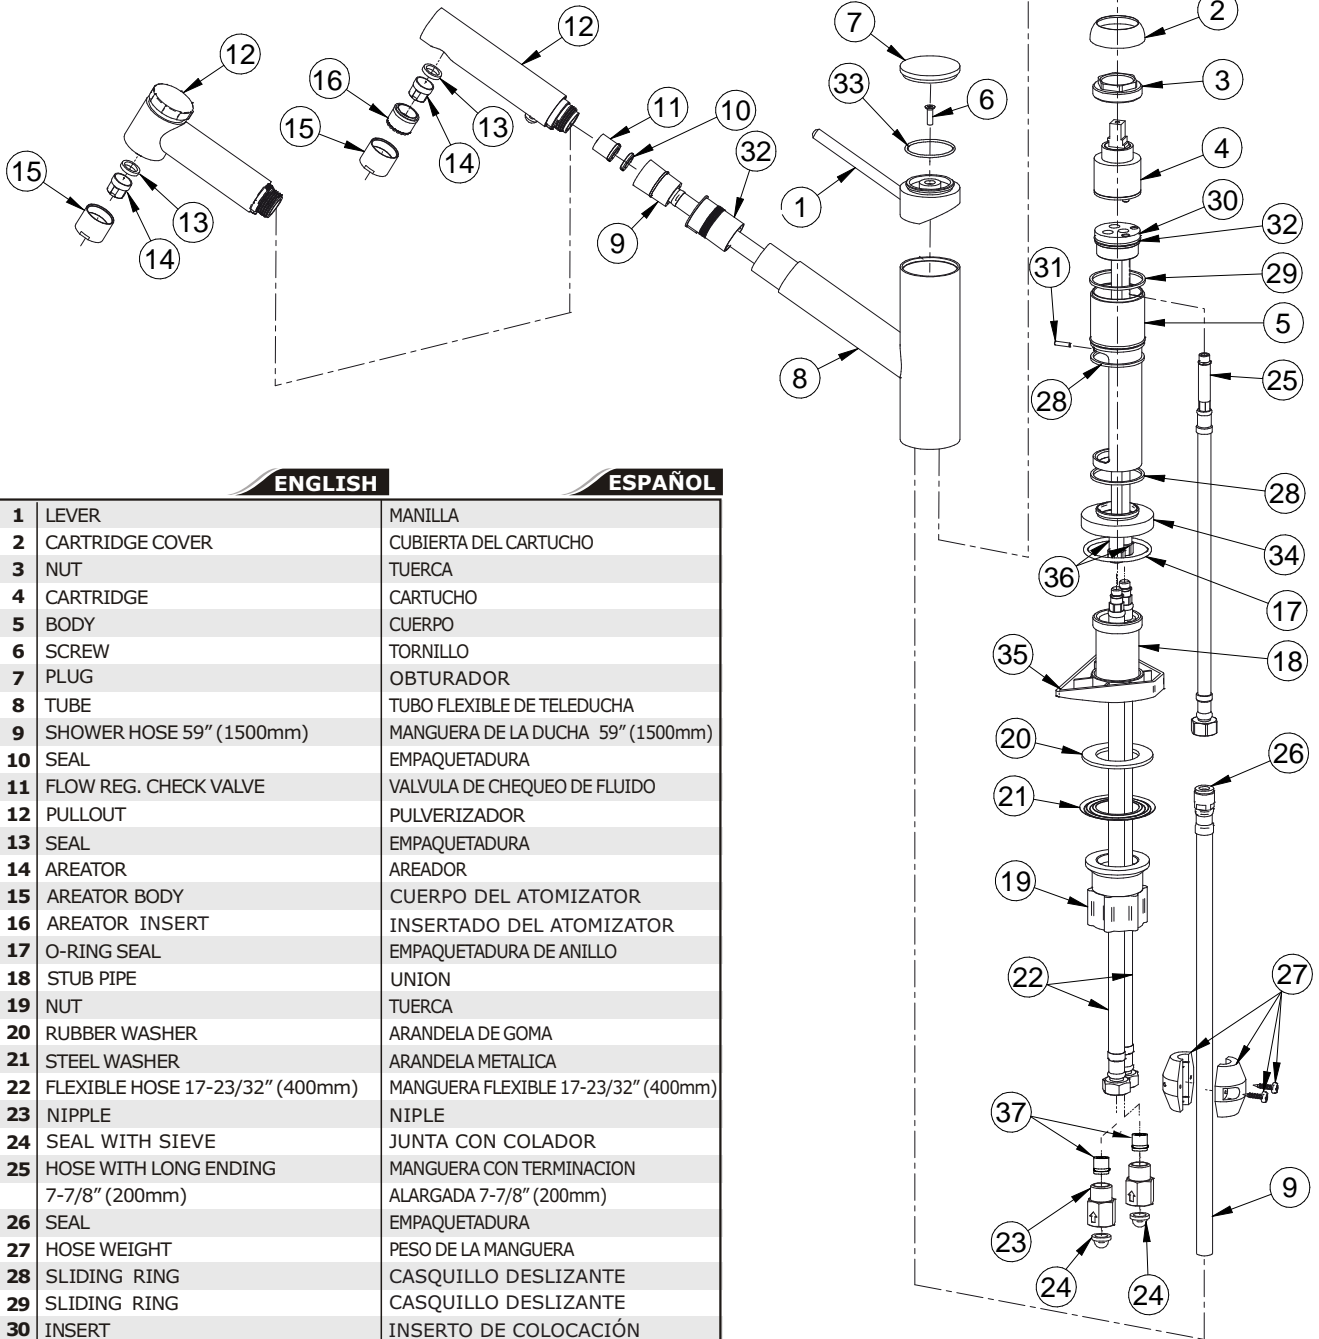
12
16
15
13
14
12
15
13
14
7
33
6
11
10
32
9
1
8
2
3
4
30
32
31
29
5
25
28
28
34
36
17
35
18
20
26
21
19
22
27
37
23
24
24
9

ENGLISH | ESPAÑOL

| | ENGLISH | ESPAÑOL |
|---|---|---|
| **1** | LEVER | MANILLA |
| **2** | CARTRIDGE COVER | CUBIERTA DEL CARTUCHO |
| **3** | NUT | TUERCA |
| **4** | CARTRIDGE | CARTUCHO |
| **5** | BODY | CUERPO |
| **6** | SCREW | TORNILLO |
| **7** | PLUG | OBTURADOR |
| **8** | TUBE | TUBO FLEXIBLE DE TELEDUCHA |
| **9** | SHOWER HOSE 59" (1500mm) | MANGUERA DE LA DUCHA 59" (1500mm) |
| **10** | SEAL | EMPAQUETADURA |
| **11** | FLOW REG. CHECK VALVE | VALVULA DE CHEQUEO DE FLUIDO |
| **12** | PULLOUT | PULVERIZADOR |
| **13** | SEAL | EMPAQUETADURA |
| **14** | AREATOR | AREADOR |
| **15** | AREATOR BODY | CUERPO DEL ATOMIZATOR |
| **16** | AREATOR INSERT | INSERTADO DEL ATOMIZATOR |
| **17** | O-RING SEAL | EMPAQUETADURA DE ANILLO |
| **18** | STUB PIPE | UNION |
| **19** | NUT | TUERCA |
| **20** | RUBBER WASHER | ARANDELA DE GOMA |
| **21** | STEEL WASHER | ARANDELA METALICA |
| **22** | FLEXIBLE HOSE 17-23/32" (400mm) | MANGUERA FLEXIBLE 17-23/32" (400mm) |
| **23** | NIPPLE | NIPLE |
| **24** | SEAL WITH SIEVE | JUNTA CON COLADOR |
| **25** | HOSE WITH LONG ENDING 7-7/8" (200mm) | MANGUERA CON TERMINACION ALARGADA 7-7/8" (200mm) |
| **26** | SEAL | EMPAQUETADURA |
| **27** | HOSE WEIGHT | PESO DE LA MANGUERA |
| **28** | SLIDING RING | CASQUILLO DESLIZANTE |
| **29** | SLIDING RING | CASQUILLO DESLIZANTE |
| **30** | INSERT | INSERTO DE COLOCACIÓN |